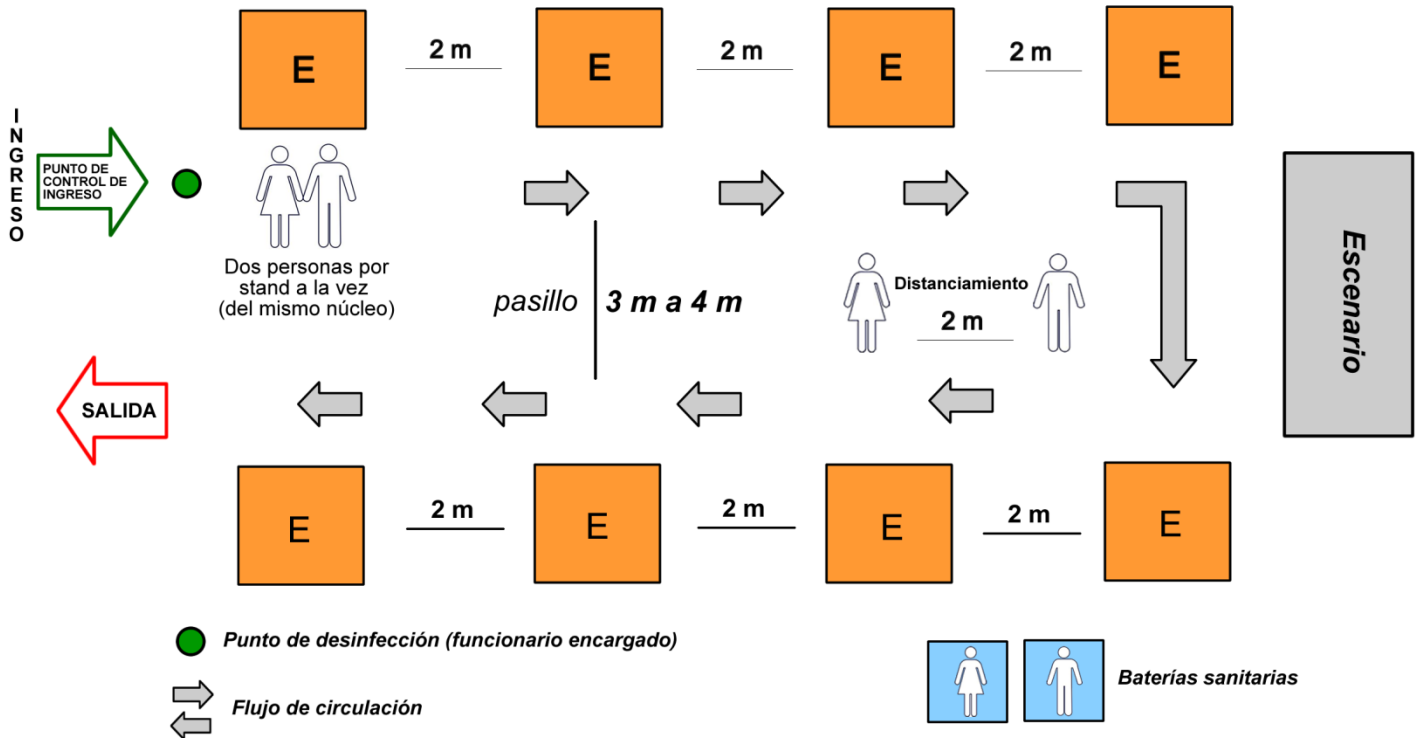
E 2 m E 2 m E 2 m E

INGRESO

PUNTO DE CONTROL DE INGRESO

Dos personas por stand a la vez (del mismo núcleo)

pasillo 3 m a 4 m

Distanciamiento

2 m

Escenario

SALIDA

E 2 m E 2 m E 2 m E

Punto de desinfección (funcionario encargado)

Flujo de circulación

Baterías sanitarias